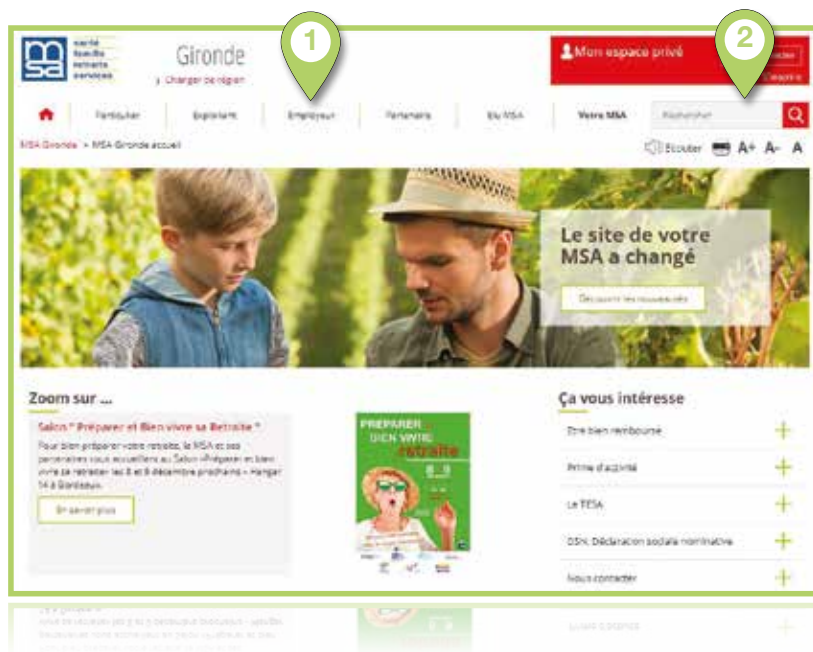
msa santé famille retraite services

Gironde

Changer de région

Mon espace privé

1

2

Particulier Exploitant Employeur Partenaire Elu MSA Votre MSA Rechercher

MSA Gironde > MSA Gironde accueil

Écouter A+ A- A

Le site de votre MSA a changé

Découvrir les nouveautés

Zoom sur ...

Salon " Préparer et Bien vivre sa Retraite "

Pour bien préparer votre retraite, la MSA et ses partenaires vous accueilleront au Salon «Préparer et bien vivre sa retraite» les 8 et 9 décembre prochains - Hangar 14 à Bordeaux.

En savoir plus

PRÉPARER BIEN VIVRE retraite

Ça vous intéresse

Être bien remboursé

Prime d'activité

Le TESA

DSN, Déclaration sociale nominative

Nous contacter